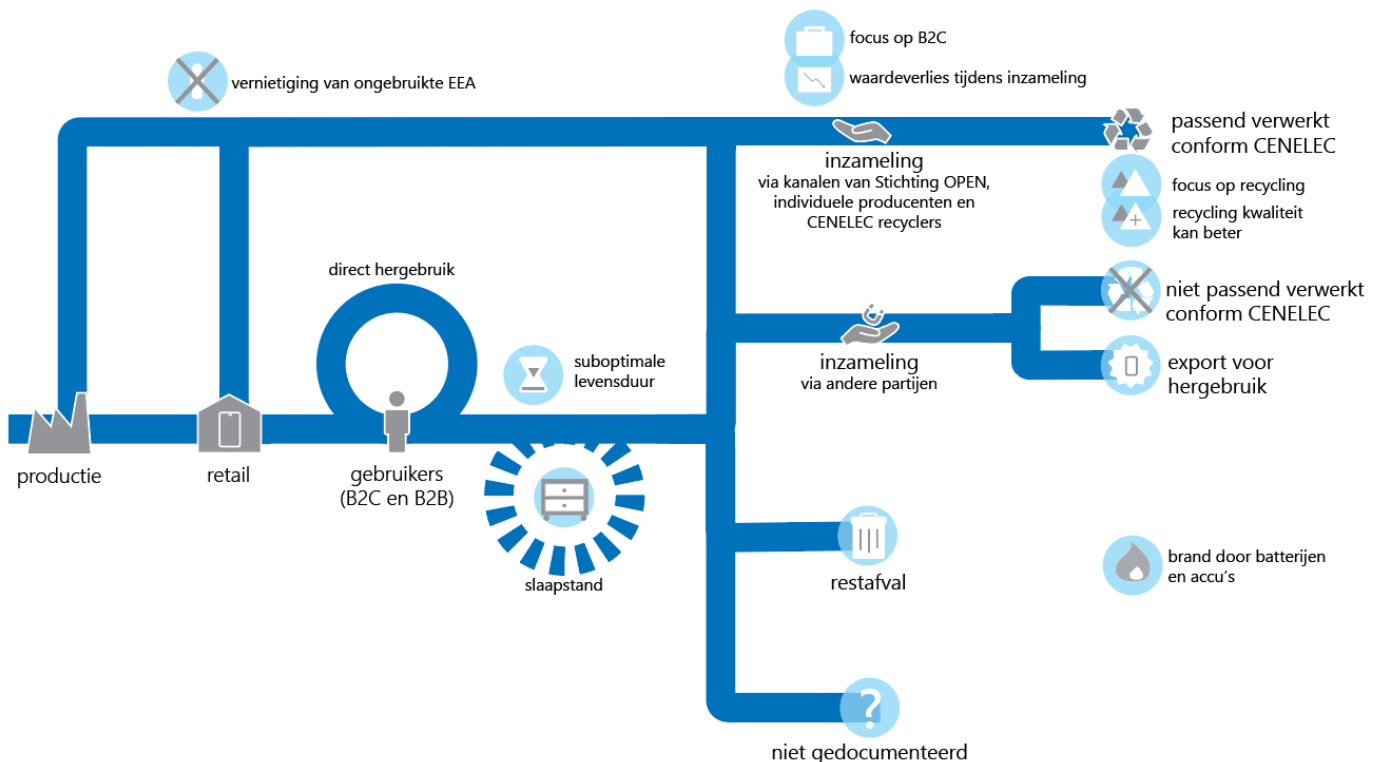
focus op B2C

waardeverlies tijdens inzameling

vernietiging van ongebruikte EEA

passend verwerkt conform CENELEC

focus op recycling

recycling kwaliteit kan beter

inzameling
via kanalen van Stichting OPEN, individuele producenten en CENELEC recyclers

direct hergebruik

niet passend verwerkt conform CENELEC

inzameling
via andere partijen

export voor hergebruik

suboptimale levensduur

productie

retail

gebruikers (B2C en B2B)

slaapstand

restafval

brand door batterijen en accu's

?

niet gedocumenteerd